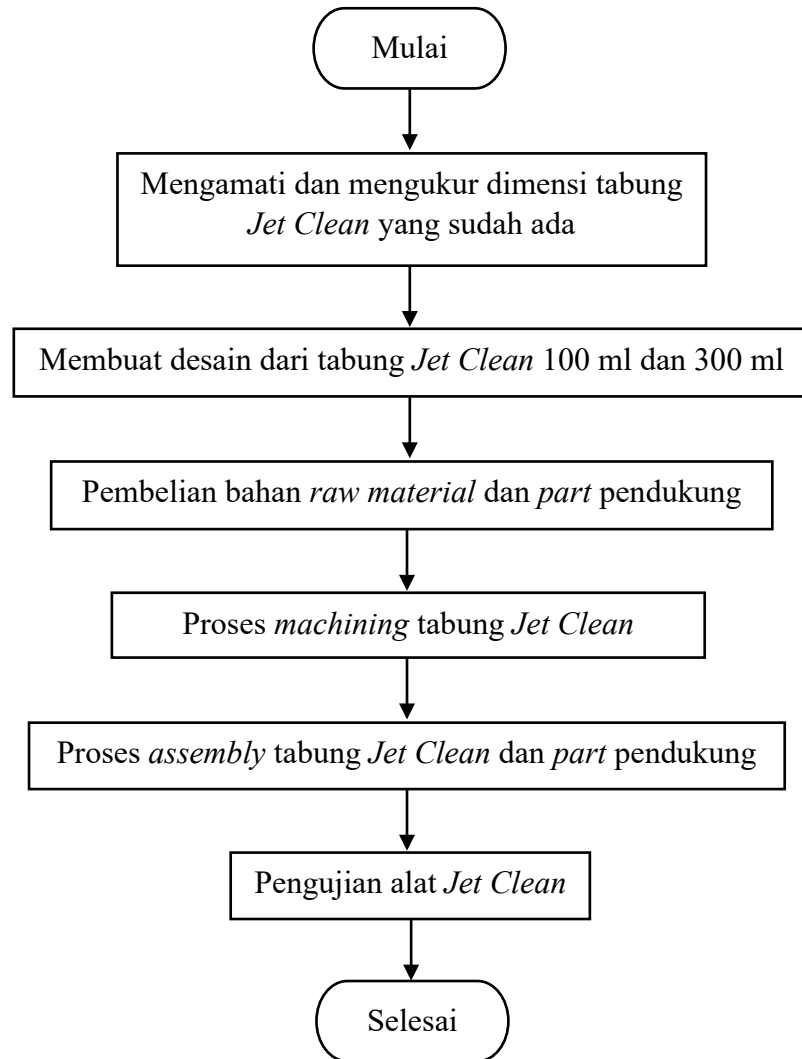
Mulai

Mengamati dan mengukur dimensi tabung Jet Clean yang sudah ada

Membuat desain dari tabung Jet Clean 100 ml dan 300 ml

Pembelian bahan raw material dan part pendukung

Proses machining tabung Jet Clean

Proses assembly tabung Jet Clean dan part pendukung

Pengujian alat Jet Clean

Selesai